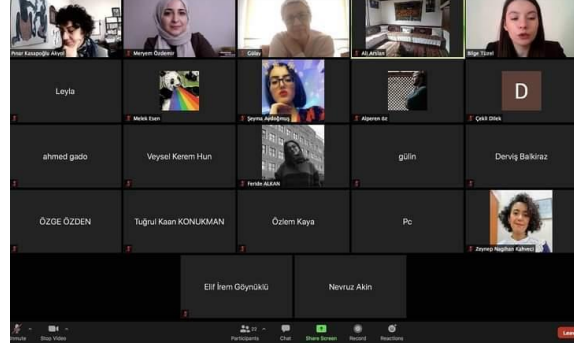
Pınar Kasapoğlu Akyol
Meryem Özdemir
Gülay
Ali Arslan
Bilge Tüzel
Leyla
Melek Esen
Şeyma Aydoğmuş
Alperen öz
D
Çekil Dilek
ahmed gado
Veysel Kerem Hun
Feride ALKAN
gülin
Derviş Balkiraz
ÖZGE ÖZDEN
Tuğrul Kaan KONUKMAN
Özlem Kaya
Pc
Zeynep Nagihan Kahveci
Elif İrem Göynüklü
Nevruz Akin
Unmute
Stop Video
Participants 22
Chat
Share Screen
Record
Reactions
Leave